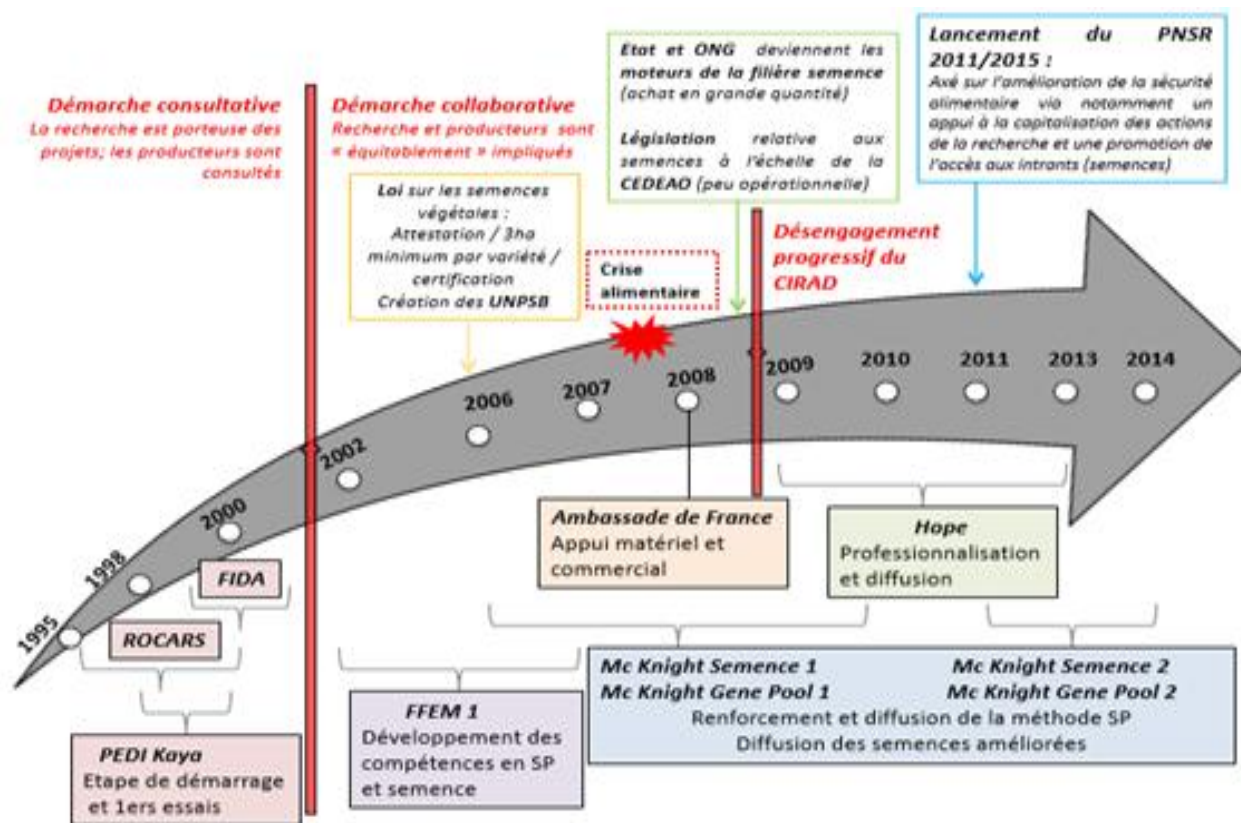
Démarche consultative
La recherche est porteuse des projets; les producteurs sont consultés

Démarche collaborative
Recherche et producteurs sont « équitablement » impliqués

Loi sur les semences végétales : Attestation / 3ha minimum par variété / certification Création des UNPSB

Crise alimentaire

Etat et ONG deviennent les moteurs de la filière semence (achat en grande quantité)

Législation relative aux semences à l'échelle de la CEDEAO (peu opérationnelle)

Désengagement progressif du CIRAD

Lancement du PNSR 2011/2015 :
Axé sur l'amélioration de la sécurité alimentaire via notamment un appui à la capitalisation des actions de la recherche et une promotion de l'accès aux intrants (semences)

1995
1998
2000
2002
2006
2007
2008
2009
2010
2011
2013
2014

FIDA

ROCARS

PEDI Kaya
Etape de démarrage et 1ers essais

FFEM 1
Développement des compétences en SP et semence

Ambassade de France
Appui matériel et commercial

Hope
Professionnalisation et diffusion

Mc Knight Semence 1
Mc Knight Gene Pool 1
Mc Knight Semence 2
Mc Knight Gene Pool 2
Renforcement et diffusion de la méthode SP
Diffusion des semences améliorées